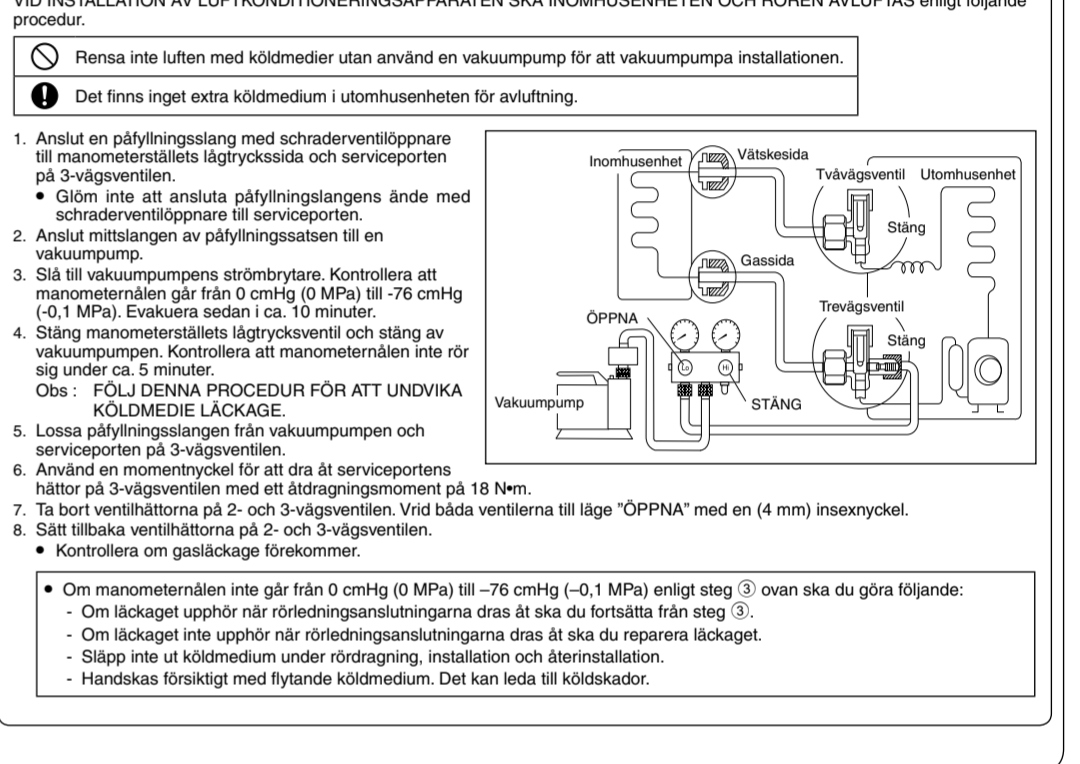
VID INSTALLATION AV LUFTKONDITIONERINGSAPPARATEN SKA INOMHUSENHETEN OCH RÖREN AVLUFTAS enligt följande procedur.

Rensa inte luften med köldmedier utan använd en vakuumpump för att vakuumpumpa installationen.

Det finns inget extra köldmedium i utomhusenheten för avluftning.

1. Anslut en påfyllningsslang med schraderventilöppnare till manometerställets lågtryckssida och serviceporten på 3-vägsventilen.
• Glöm inte att ansluta påfyllningslangens ände med schraderventilöppnare till serviceporten.
2. Anslut mittslangen av påfyllningssatsen till en vakuumpump.
3. Slå till vakuumpumpens strömbrytare. Kontrollera att manometernålen går från 0 cmHg (0 MPa) till -76 cmHg (-0,1 MPa). Evakuera sedan i ca. 10 minuter.
4. Stäng manometerställets lågtrycksventil och stäng av vakuumpumpen. Kontrollera att manometernålen inte rör sig under ca. 5 minuter.
Obs : FÖLJ DENNA PROCEDUR FÖR ATT UNDVIKA KÖLDMEDIE LÄCKAGE.
5. Lossa påfyllningsslangen från vakuumpumpen och serviceporten på 3-vägsventilen.
6. Använd en momentnyckel för att dra åt serviceportens hättor på 3-vägsventilen med ett åtdragningsmoment på 18 N•m.
7. Ta bort ventilhättorna på 2- och 3-vägsventilen. Vrid båda ventilerna till läge "ÖPPNA" med en (4 mm) insexnyckel.
8. Sätt tillbaka ventilhättorna på 2- och 3-vägsventilen.
• Kontrollera om gasläckage förekommer.

Inomhusenhet
Vätskesida
Tvåvägsventil
Utomhusenhet
Stäng
Gassida
Trevägsventil
ÖPPNA
Stäng
Lo
Hi
Vakuumpump
STÄNG

• Om manometernålen inte går från 0 cmHg (0 MPa) till –76 cmHg (–0,1 MPa) enligt steg ③ ovan ska du göra följande:
- Om läckaget upphör när rörledningsanslutningarna dras åt ska du fortsätta från steg ③.
- Om läckaget inte upphör när rörledningsanslutningarna dras åt ska du reparera läckaget.
- Släpp inte ut köldmedium under rördragning, installation och återinstallation.
- Handskas försiktigt med flytande köldmedium. Det kan leda till köldskador.